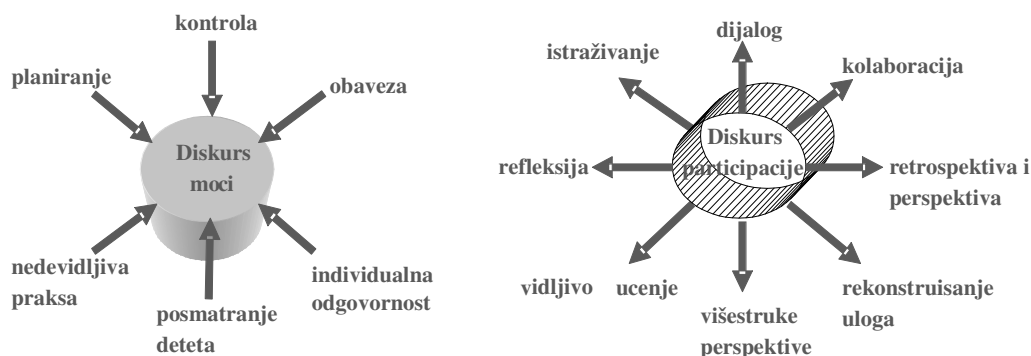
kontrola

planiranje

obaveza

Diskurs moci

nedevidljiva praksa

posmatranje deteta

individualna odgovornost

dijalog

istraživanje

kolaboracija

Diskurs participacije

refleksija

retrospektiva i perspektiva

vidljivo

ucenje

višestruke perspektive

rekonstruisanje uloga